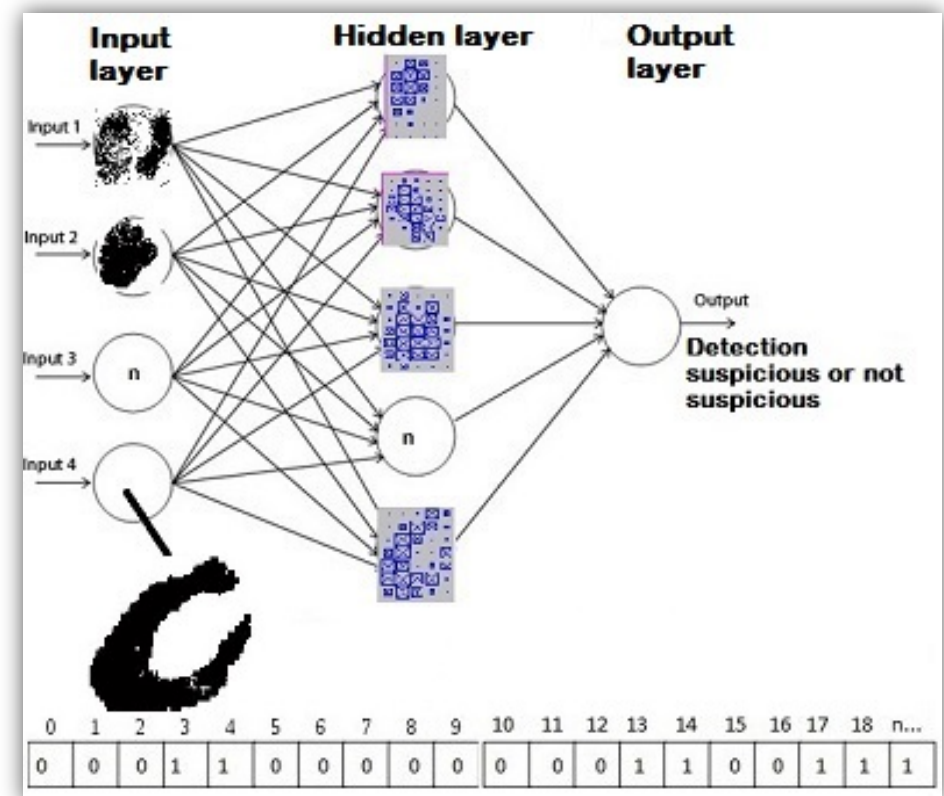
Input layer

Hidden layer

Output layer

Input 1

Input 2

Input 3

Input 4

n

n

Output

Detection suspicious or not suspicious

| 0 | 1 | 2 | 3 | 4 | 5 | 6 | 7 | 8 | 9 | 10 | 11 | 12 | 13 | 14 | 15 | 16 | 17 | 18 | n... |
|---|---|---|---|---|---|---|---|---|---|---|---|---|---|---|---|---|---|---|---|
| 0 | 0 | 0 | 1 | 1 | 0 | 0 | 0 | 0 | 0 | 0 | 0 | 0 | 1 | 1 | 0 | 0 | 1 | 1 | 1 |